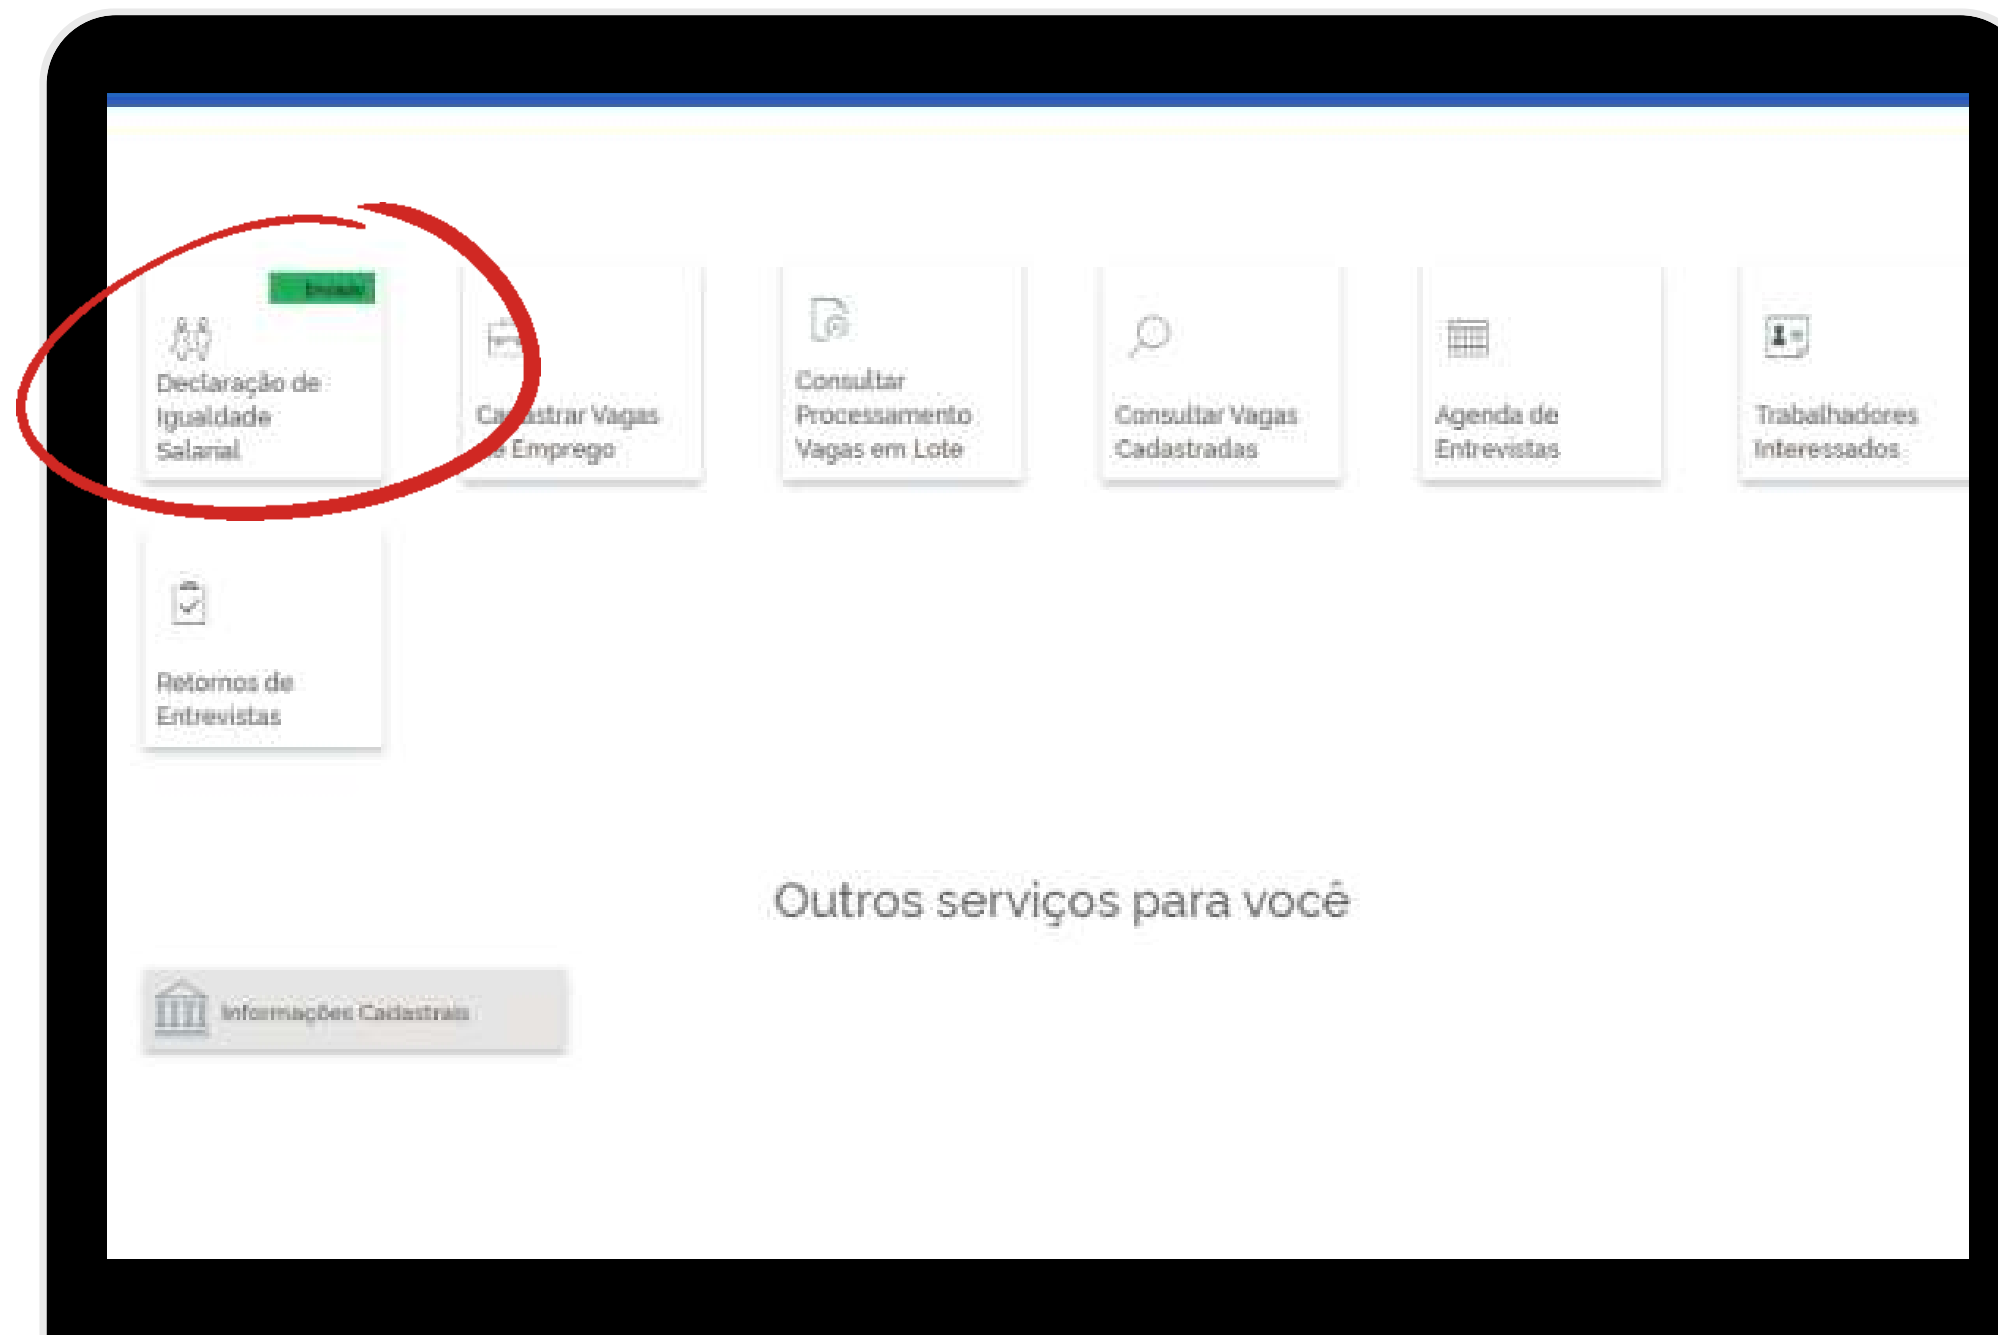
Enviado

Declaração de Igualdade Salarial

Ca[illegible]strar Vagas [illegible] Emprego

Consultar Processamento Vagas em Lote

Consultar Vagas Cadastradas

Agenda de Entrevistas

Trabalhadores Interessados

Retornos de Entrevistas

Outros serviços para você

Informações Cadastrais